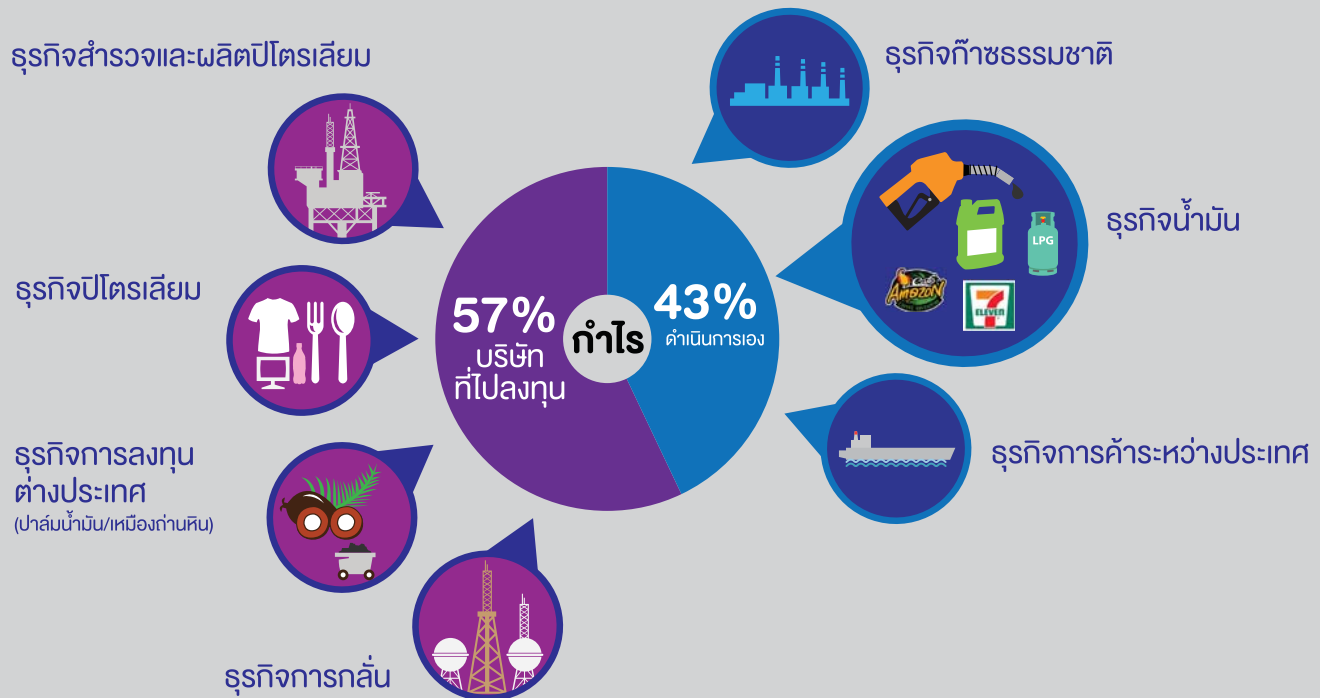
ธุรกิจสำรวจและผลิตปิโตรเลียม

ธุรกิจก๊าซธรรมชาติ

ธุรกิจน้ำมัน

LPG

Amazon

7 ELEVEN

ธุรกิจปิโตรเลียม

57%
บริษัท
ที่ไปลงทุน

กำไร

43%
ดำเนินการเอง

ธุรกิจการค้าระหว่างประเทศ

ธุรกิจการลงทุน
ต่างประเทศ
(ปาล์มน้ำมัน/เหมืองถ่านหิน)

ธุรกิจการกลั่น